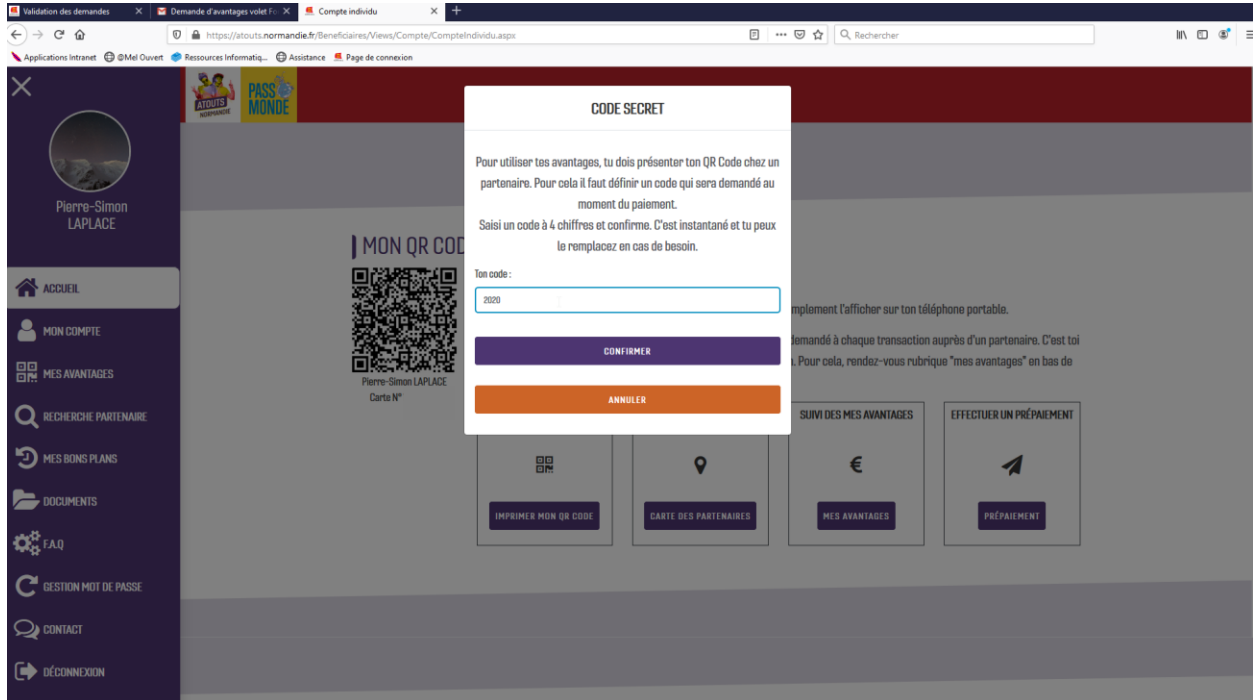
Validation des demandes
Demande d'avantages volet Fo
Compte individu

https://atouts.normandie.fr/Beneficiaires/Views/Compte/CompteIndividu.aspx
Rechercher

Applications Intranet  @Mel Ouvert  Ressources Informatiq...  Assistance  Page de connexion

ATOUTS NORMANDIE
PASS MONDE

Pierre-Simon LAPLACE

ACCUEIL
MON COMPTE
MES AVANTAGES
RECHERCHE PARTENAIRE
MES BONS PLANS
DOCUMENTS
F.A.Q
GESTION MOT DE PASSE
CONTACT
DÉCONNEXION

MON QR COD

Pierre-Simon LAPLACE
Carte N°

mplement l'afficher sur ton téléphone portable.

demandé à chaque transaction auprès d'un partenaire. C'est toi
. Pour cela, rendez-vous rubrique "mes avantages" en bas de

SUIVI DES MES AVANTAGES
EFFECTUER UN PRÉPAIEMENT

IMPRIMER MON QR CODE
CARTE DES PARTENAIRES
MES AVANTAGES
PRÉPAIEMENT

CODE SECRET

Pour utiliser tes avantages, tu dois présenter ton QR Code chez un partenaire. Pour cela il faut définir un code qui sera demandé au moment du paiement.
Saisi un code à 4 chiffres et confirme. C'est instantané et tu peux le remplacez en cas de besoin.

Ton code :
2020

CONFIRMER
ANNULER